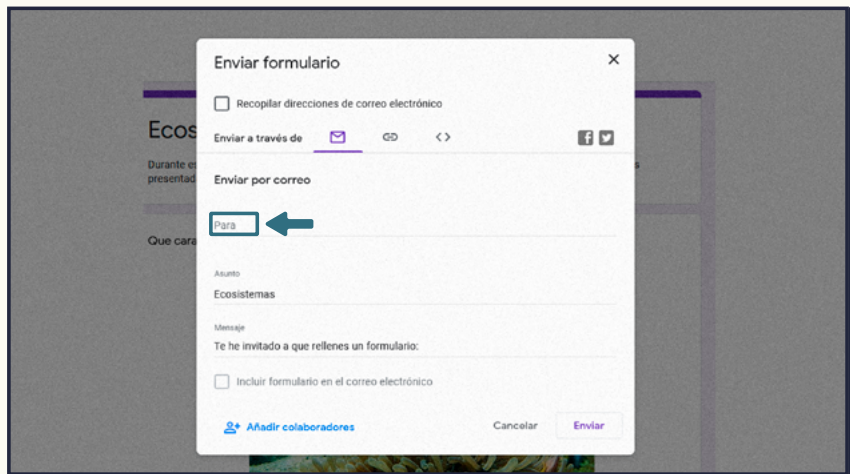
Ecos
Durante es
presentad
Que cara

Enviar formulario
×
Recopilar direcciones de correo electrónico
Enviar a través de
Enviar por correo
Para
Asunto
Ecosistemas
Mensaje
Te he invitado a que rellenes un formulario:
Incluir formulario en el correo electrónico
Añadir colaboradores
Cancelar
Enviar